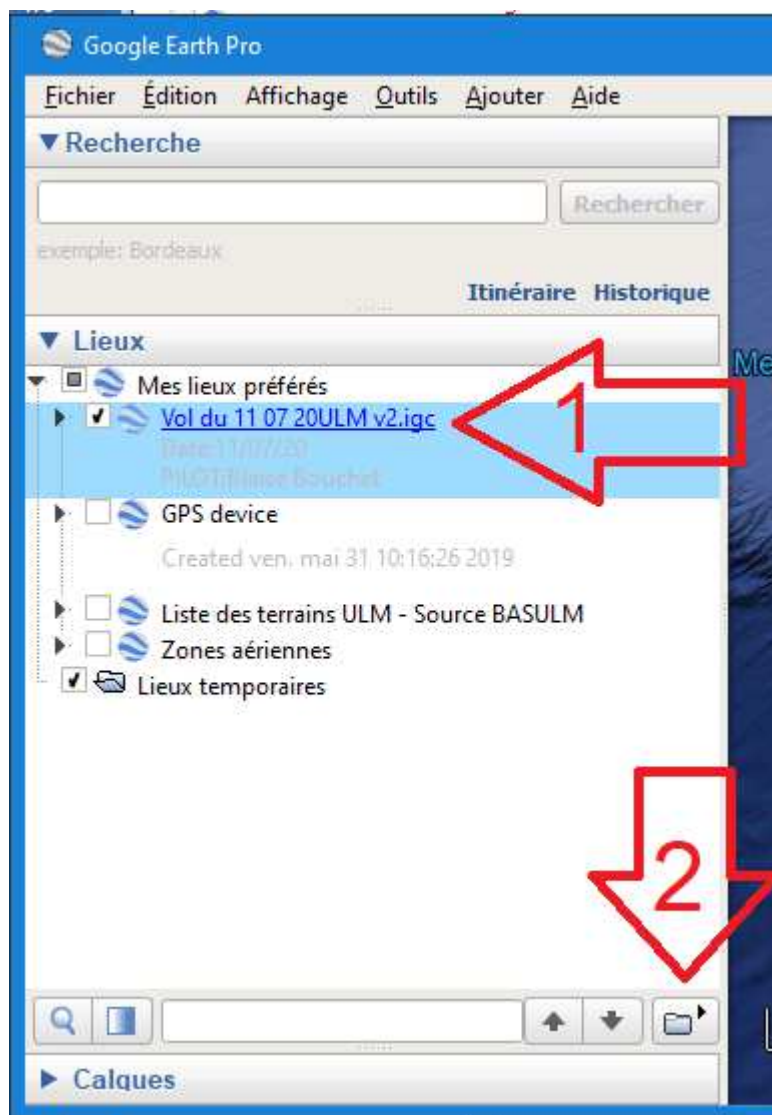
Google Earth Pro

Fichier Édition Affichage Outils Ajouter Aide

▼Recherche

Rechercher

exemple: Bordeaux

Itinéraire Historique

▼ Lieux

Mes lieux préférés

Vol du 11 07 20ULM v2.igc

Date:11/07/20

PILOT:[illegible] Bouchet

1

GPS device

Created ven. mai 31 10:16:26 2019

Liste des terrains ULM - Source BASULM

Zones aériennes

Lieux temporaires

2

▶ Calques